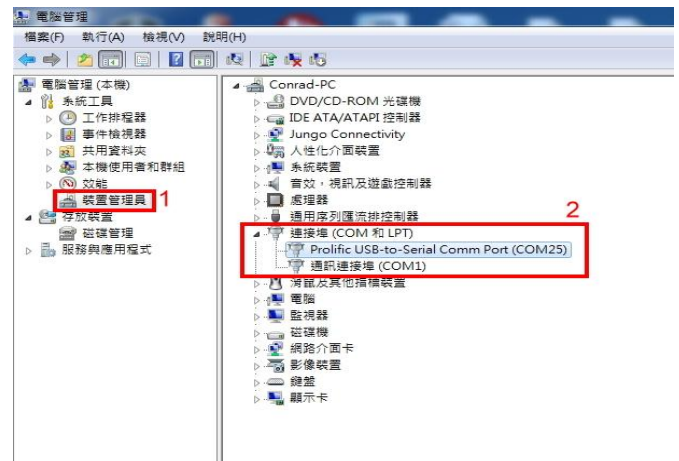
電腦管理

檔案(F) 執行(A) 檢視(V) 說明(H)

電腦管理 (本機)
系統工具
工作排程器
事件檢視器
共用資料夾
本機使用者和群組
效能
裝置管理員
1
存放裝置
磁碟管理
服務與應用程式

Conrad-PC
DVD/CD-ROM 光碟機
IDE ATA/ATAPI 控制器
Jungo Connectivity
人性化介面裝置
系統裝置
音效，視訊及遊戲控制器
處理器
通用序列匯流排控制器
2
連接埠 (COM 和 LPT)
Prolific USB-to-Serial Comm Port (COM25)
通訊連接埠 (COM1)
滑鼠及其他指標裝置
電腦
監視器
磁碟機
網路介面卡
影像裝置
鍵盤
顯示卡